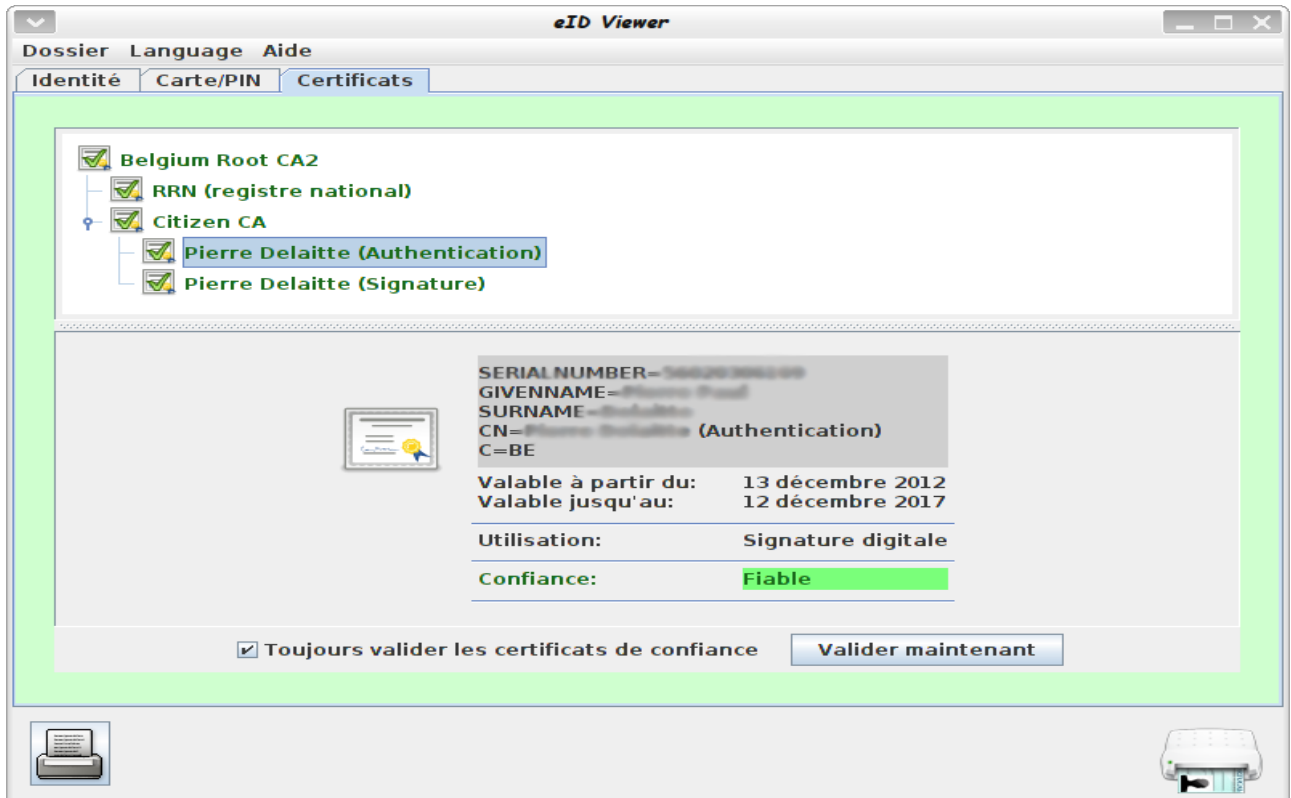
eID Viewer

Dossier Language Aide

Identité Carte/PIN Certificats

Belgium Root CA2
RRN (registre national)
Citizen CA
Pierre Delaitte (Authentication)
Pierre Delaitte (Signature)

SERIALNUMBER=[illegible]
GIVENNAME=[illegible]
SURNAME=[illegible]
CN=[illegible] (Authentication)
C=BE

| | |
|---|---|
| Valable à partir du: | 13 décembre 2012 |
| Valable jusqu'au: | 12 décembre 2017 |
| Utilisation: | Signature digitale |
| Confiance: | Fiable |

Toujours valider les certificats de confiance

Valider maintenant